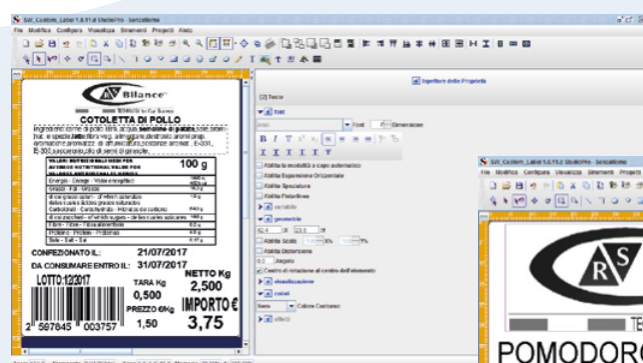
SW_Custom_Label 5.0.11.2 StudioPro - Senzatitolo
File Modifica Configura Visualizza Strumenti Progetti Aiuto

Bilance
COTOLETTA DI POLLO
Ingredienti: carne di pollo, acqua, semolino di patate, sale, pane, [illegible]
VALORI NUTRIZIONALI MEDI PER
100 g
Energia - Energy - Valeur energétique
Grassi - Fat - Graisses
di cui acidi grassi saturi - of which saturates
Carboidrati - Carbohydrate - Hydrates de carbone
di cui zuccheri - of which sugars
Fibre - Fibre - Fibres alimentaires
Proteine - Protein - Protéines
Sale - Salt - Sel
CONFEZIONATO IL: 21/07/2017
DA CONSUMARE ENTRO IL: 31/07/2017
LOTTO:12/2017
NETTO Kg
2,500
TARA Kg
0,500
IMPORTO €
PREZZO €/Kg
1,50
3,75
2 597845 003757

Ispettore delle Proprietà
[2] Testo
Font
Dimensione
Abilita la modalità a capo automatico
Abilita Espansione Orizzontale
Abilita Spaziatura
Abilita Pieno/Vuoto
geometria
Abilita Scala
Abilita Distorsione
Angolo
Centro di rotazione al centro dell'elemento
visualizzazione
colori
Colore Contorno
effetti

SW_Custom_Label 5.0.11.2 StudioPro - Senzatitolo
File Modifica Configura Visualizza Strumenti Progetti
RS
POMODORO